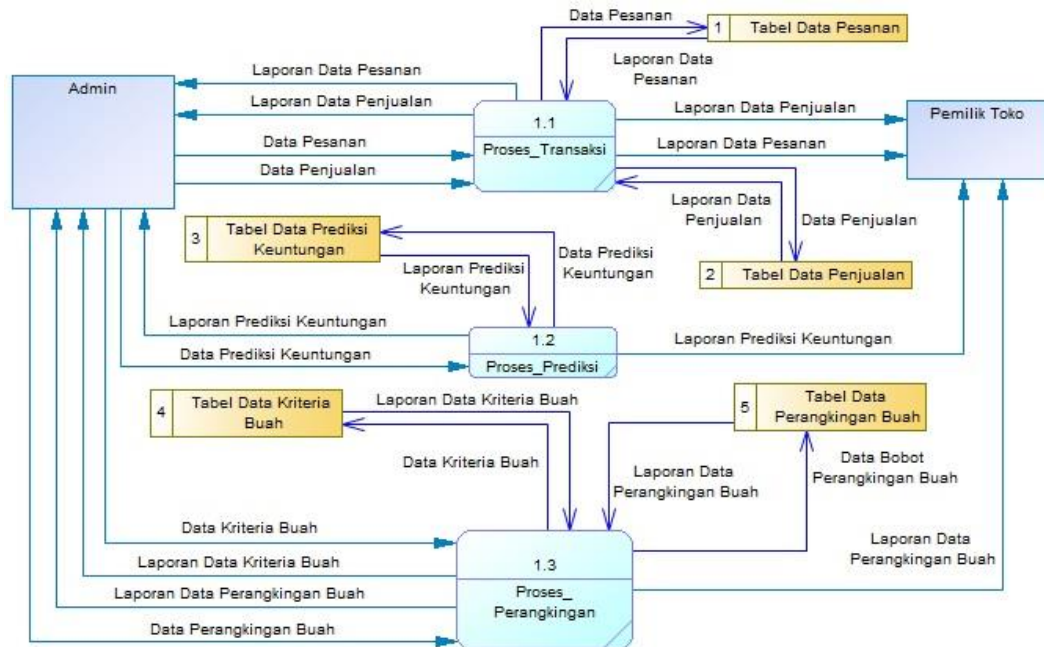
Data Pesanan

1 Tabel Data Pesanan

Laporan Data Pesanan

Admin

Laporan Data Pesanan

Laporan Data Penjualan

Data Pesanan

Data Penjualan

1.1

Proses_Transaksi

Laporan Data Penjualan

Laporan Data Pesanan

Pemilik Toko

Laporan Data Penjualan

Data Penjualan

3 Tabel Data Prediksi Keuntungan

Laporan Prediksi Keuntungan

Data Prediksi Keuntungan

2 Tabel Data Penjualan

Laporan Prediksi Keuntungan

Data Prediksi Keuntungan

1.2

Proses_Prediksi

Laporan Prediksi Keuntungan

4 Tabel Data Kriteria Buah

Laporan Data Kriteria Buah

5 Tabel Data Perangkingan Buah

Data Kriteria Buah

Laporan Data Perangkingan Buah

Data Bobot Perangkingan Buah

Data Kriteria Buah

Laporan Data Kriteria Buah

Laporan Data Perangkingan Buah

Data Perangkingan Buah

1.3

Proses_ Perangkingan

Laporan Data Perangkingan Buah